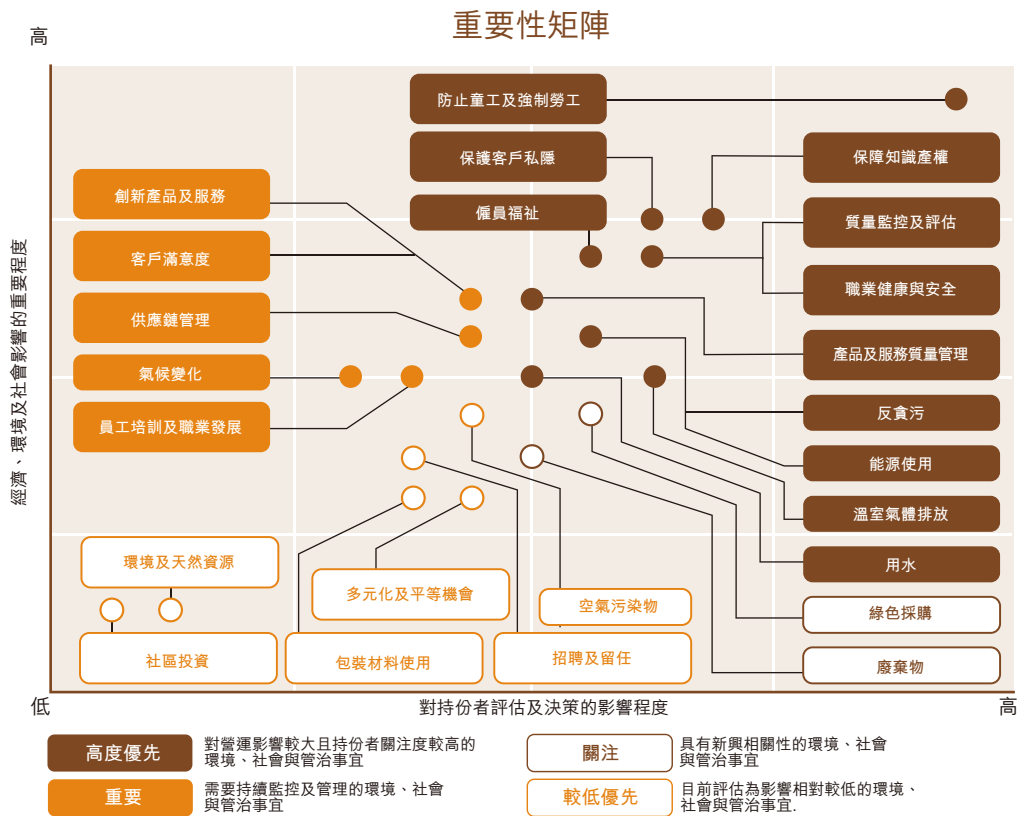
重要性矩陣

高

經濟、環境及社會影響的重要程度

防止童工及強制勞工

保護客戶私隱

保障知識產權

創新產品及服務

僱員福祉

質量監控及評估

客戶滿意度

職業健康與安全

供應鏈管理

產品及服務質量管理

氣候變化

反貪污

員工培訓及職業發展

能源使用

溫室氣體排放

環境及天然資源

用水

多元化及平等機會

空氣污染物

綠色採購

社區投資

包裝材料使用

招聘及留任

廢棄物

低

對持份者評估及決策的影響程度

高

高度優先

對營運影響較大且持份者關注度較高的環境、社會與管治事宜

關注

具有新興相關性的環境、社會與管治事宜

重要

需要持續監控及管理的環境、社會與管治事宜

較低優先

目前評估為影響相對較低的環境、社會與管治事宜.